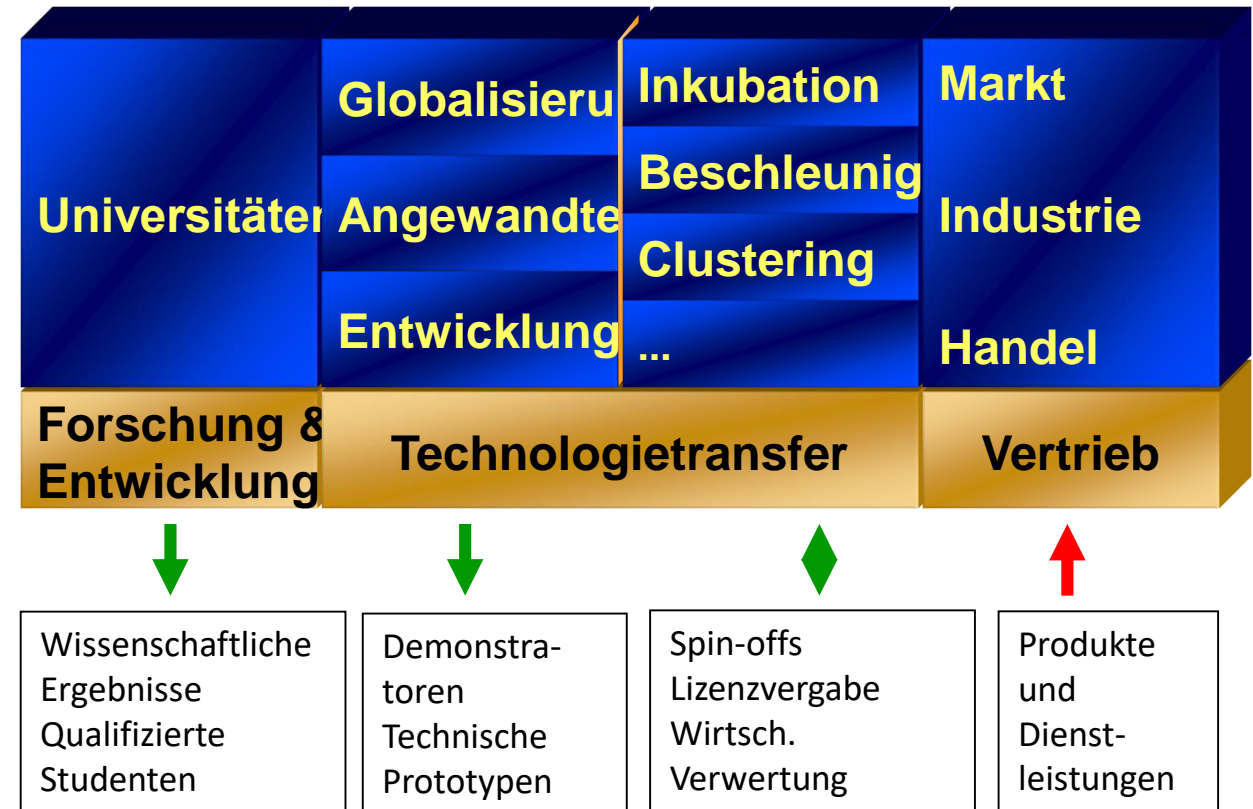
Universitäten

Globalisieru

Angewandte

Entwicklung

Inkubation

Beschleunig

Clustering

...

Markt

Industrie

Handel

Forschung & Entwicklung

Technologietransfer

Vertrieb

Wissenschaftliche Ergebnisse Qualifizierte Studenten

Demonstratoren Technische Prototypen

Spin-offs Lizenzvergabe Wirtsch. Verwertung

Produkte und Dienstleistungen